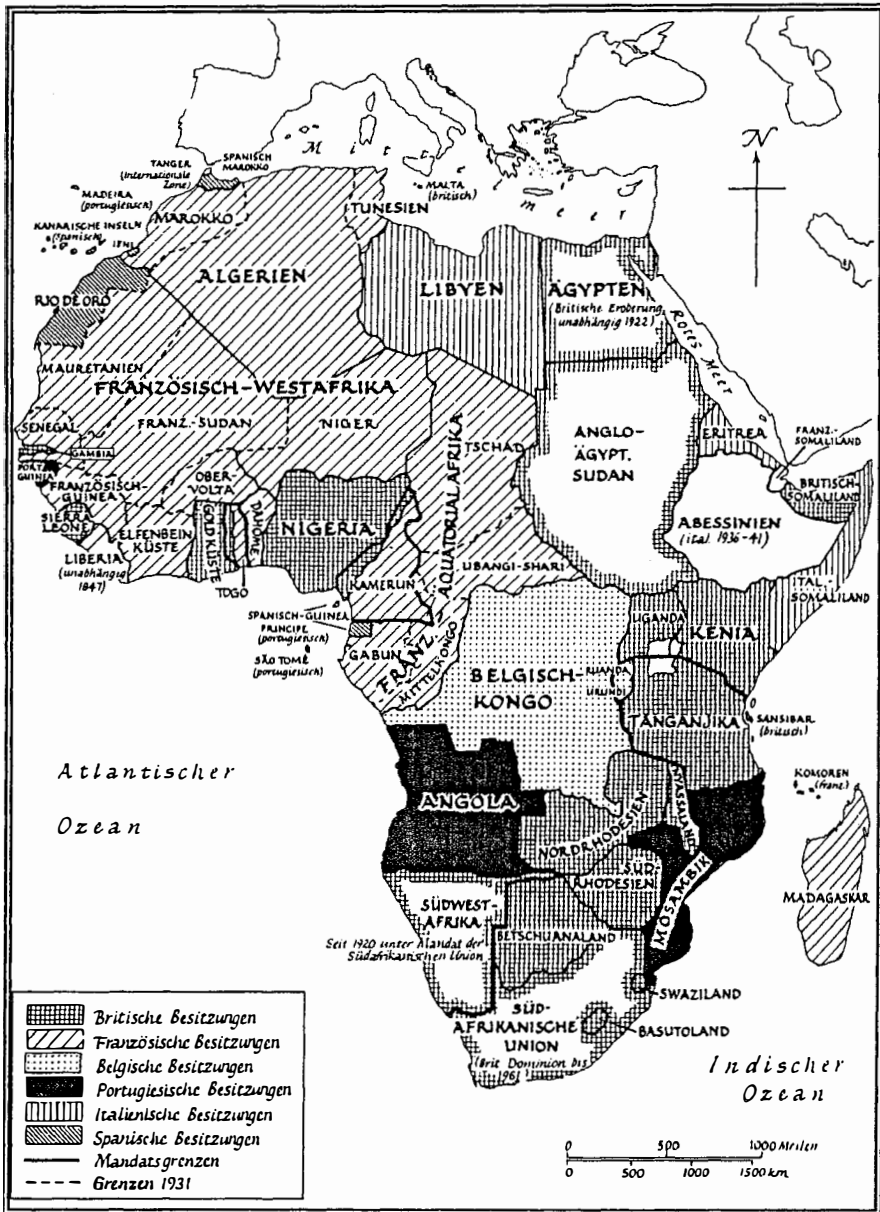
Mittel meer

N

TANGER (Internationale Zone)
SPANISCH MAROKKO
MADEIRA (portugiesisch)
KANARISCHE INSELN (spanisch)
IFNI
MAROKKO
MALTA (britisch)
TUNESIEN
ALGERIEN
LIBYEN
ÄGYPTEN (Britische Eroberung unabhängig 1922)
Rotes Meer
RIO DE ORO
MAURETANIEN
FRANZÖSISCH-WESTAFRIKA
FRANZ.-SUDAN
NIGER
TSCHAD
ÄQUATORIALAFRIKA
ANGLO-ÄGYPT. SUDAN
ERITREA
FRANZ.-SOMALILAND
BRITISCH-SOMALILAND
SENEGAL
GAMBIA
PORT. GUINEA
FRANZÖSISCH-GUINEA
SIERRA LEONE
OBER-VOLTA
GOLDKÜSTE
DAHOME
NIGERIA
ELFENBEINKÜSTE
LIBERIA (unabhängig 1847)
TOGO
ABESSINIEN (ital. 1936-41)
KAMERUN
UBANGI-SHARI
ITAL. SOMALILAND
SPANISCH-GUINEA
PRINCIPE (portugiesisch)
SÃO TOMÉ (portugiesisch)
GABUN
FRANZ. MITTELKONGO
BELGISCH-KONGO
UGANDA
KENIA
RUANDA
URUNDI
TANGANJIKA
SANSIBAR (britisch)
Atlantischer Ozean
ANGOLA
NYASSALAND
KOMOREN (franz.)
NORDRHODESIEN
SÜDRHODESIEN
MOSAMBIK
MADAGASKAR
SÜDWEST-AFRIKA
Seit 1920 unter Mandat der Südafrikanischen Union
BETSCHUANALAND
SWAZILAND
SÜDAFRIKANISCHE UNION (Brit. Dominion bis 1961)
BASUTOLAND

Britische Besitzungen
Französische Besitzungen
Belgische Besitzungen
Portugiesische Besitzungen
Italienische Besitzungen
Spanische Besitzungen
Mandatsgrenzen
Grenzen 1931

Indischer Ozean

0 500 1000 Meilen
0 500 1000 1500 km